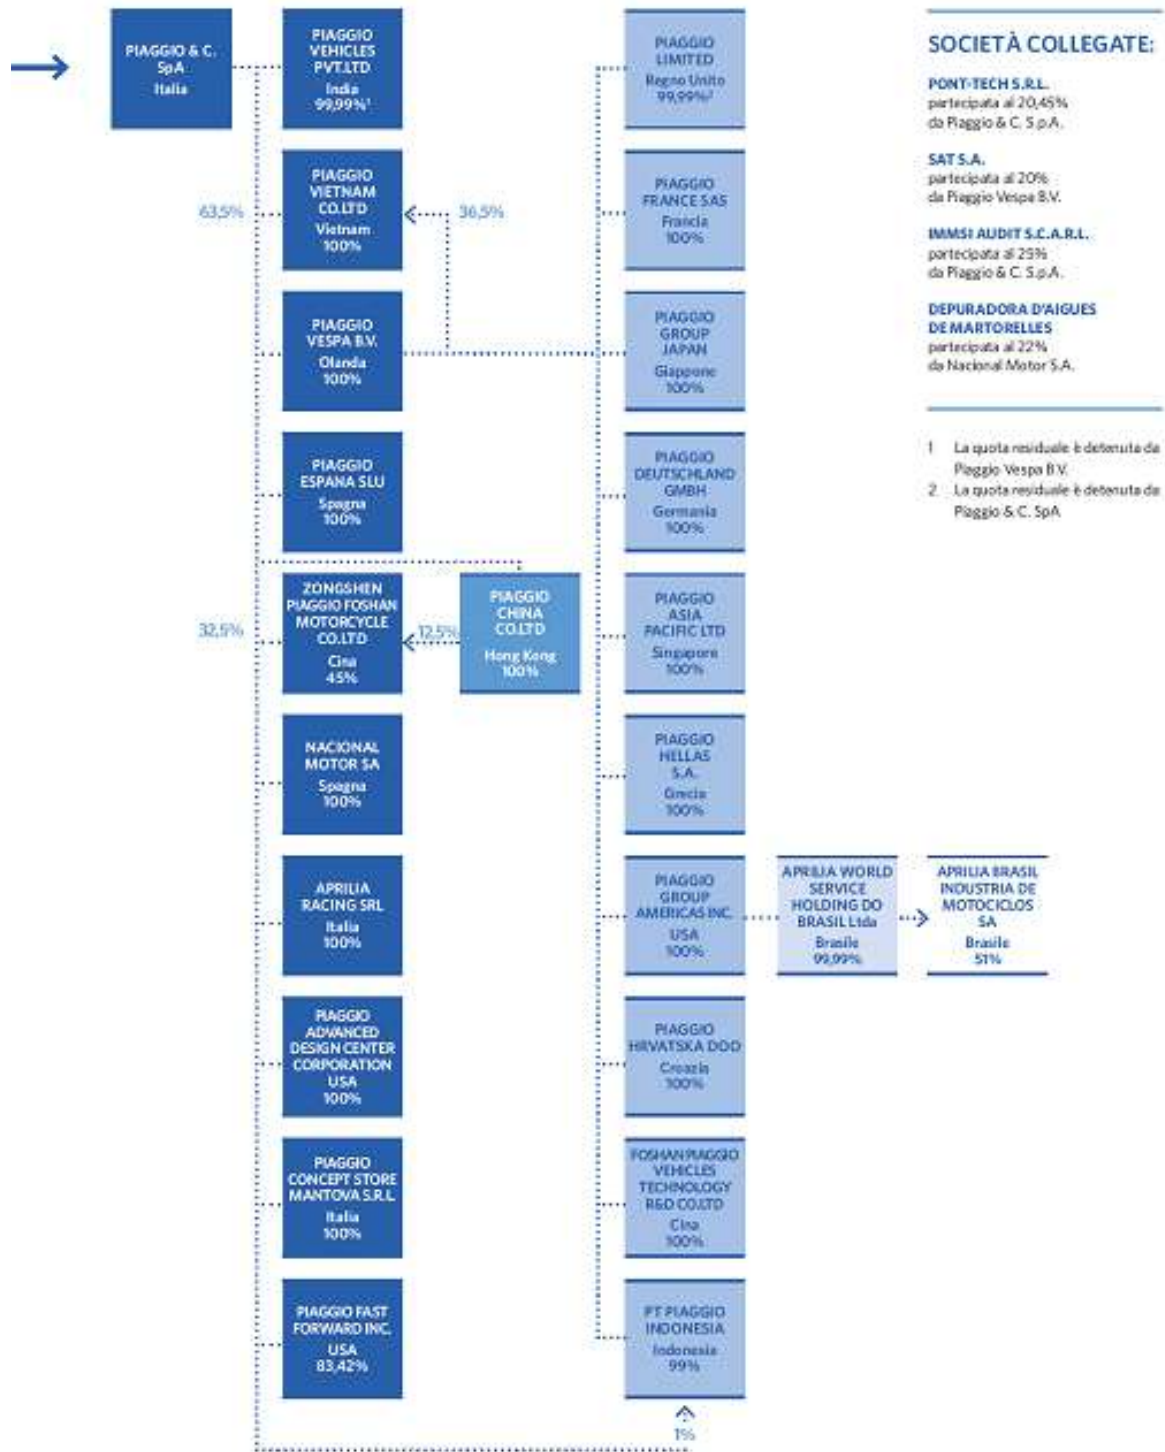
PIAGGIO & C. SpA
Italia

PIAGGIO VEHICLES PVT.LTD
India
99,99%$^1$

63,5%

PIAGGIO VIETNAM CO.LTD
Vietnam
100%

36,5%

PIAGGIO VESPA B.V.
Olanda
100%

PIAGGIO ESPANA SLU
Spagna
100%

32,5%

ZONGSHEN PIAGGIO FOSHAN MOTORCYCLE CO.LTD
Cina
45%

12,5%

PIAGGIO CHINA CO.LTD
Hong Kong
100%

NACIONAL MOTOR SA
Spagna
100%

APRILIA RACING SRL
Italia
100%

PIAGGIO ADVANCED DESIGN CENTER CORPORATION
USA
100%

PIAGGIO CONCEPT STORE MANTOVA S.R.L.
Italia
100%

PIAGGIO FAST FORWARD INC.
USA
83,42%

PIAGGIO LIMITED
Regno Unito
99,99%$^2$

PIAGGIO FRANCE SAS
Francia
100%

PIAGGIO GROUP JAPAN
Giappone
100%

PIAGGIO DEUTSCHLAND GMBH
Germania
100%

PIAGGIO ASIA PACIFIC LTD
Singapore
100%

PIAGGIO HELLAS S.A.
Grecia
100%

PIAGGIO GROUP AMERICAS INC.
USA
100%

APRILIA WORLD SERVICE HOLDING DO BRASIL Ltda
Brasile
99,99%

APRILIA BRASIL INDUSTRIA DE MOTOCICLOS SA
Brasile
51%

PIAGGIO HRVATSKA DOO
Croazia
100%

FOSHAN PIAGGIO VEHICLES TECHNOLOGY R&D CO.LTD
Cina
100%

PT PIAGGIO INDONESIA
Indonesia
99%

1%

SOCIETÀ COLLEGATE:

PONT-TECH S.R.L.
partecipata al 20,45%
da Piaggio & C. S.p.A.

SAT S.A.
partecipata al 20%
da Piaggio Vespa B.V.

IMMSI AUDIT S.C.A.R.L.
partecipata al 25%
da Piaggio & C. S.p.A.

DEPURADORA D'AIGUES DE MARTORELLES
partecipata al 22%
da Nacional Motor S.A.

1 La quota residuale è detenuta da Piaggio Vespa B.V.
2 La quota residuale è detenuta da Piaggio & C. SpA